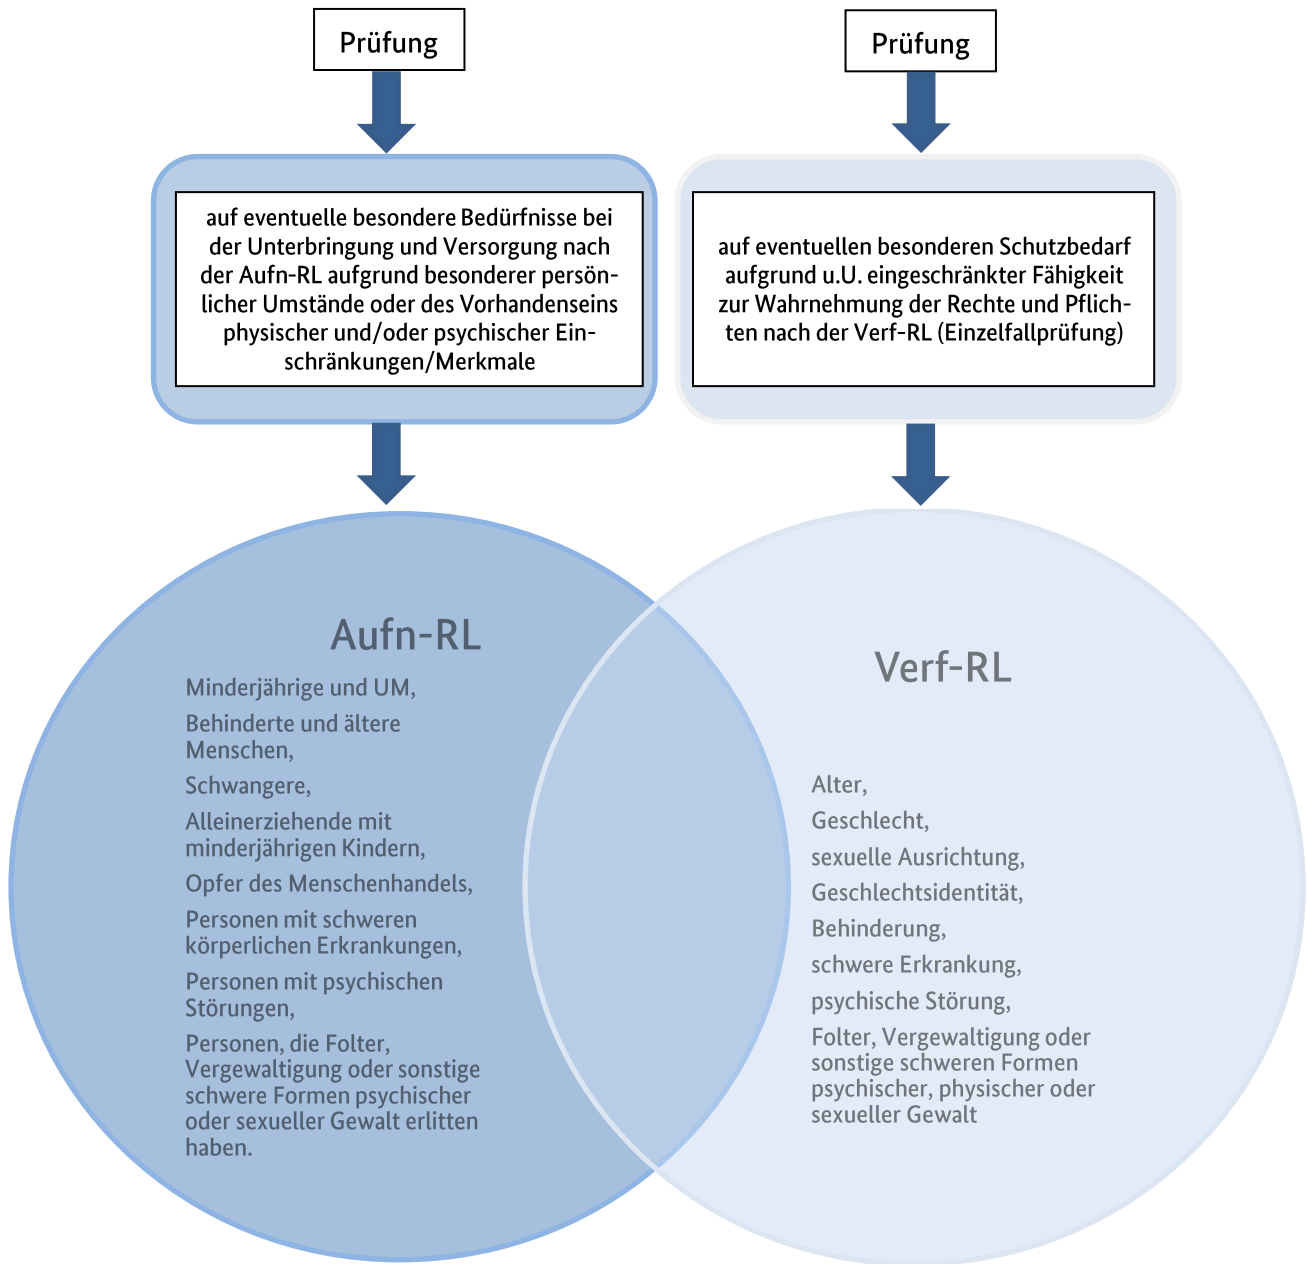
Prüfung

auf eventuelle besondere Bedürfnisse bei der Unterbringung und Versorgung nach der Aufn-RL aufgrund besonderer persönlicher Umstände oder des Vorhandenseins physischer und/oder psychischer Einschränkungen/Merkmale

Aufn-RL

Minderjährige und UM,

Behinderte und ältere Menschen,

Schwangere,

Alleinerziehende mit minderjährigen Kindern,

Opfer des Menschenhandels,

Personen mit schweren körperlichen Erkrankungen,

Personen mit psychischen Störungen,

Personen, die Folter, Vergewaltigung oder sonstige schwere Formen psychischer oder sexueller Gewalt erlitten haben.

Prüfung

auf eventuellen besonderen Schutzbedarf aufgrund u.U. eingeschränkter Fähigkeit zur Wahrnehmung der Rechte und Pflichten nach der Verf-RL (Einzelfallprüfung)

Verf-RL

Alter,

Geschlecht,

sexuelle Ausrichtung,

Geschlechtsidentität,

Behinderung,

schwere Erkrankung,

psychische Störung,

Folter, Vergewaltigung oder sonstige schweren Formen psychischer, physischer oder sexueller Gewalt